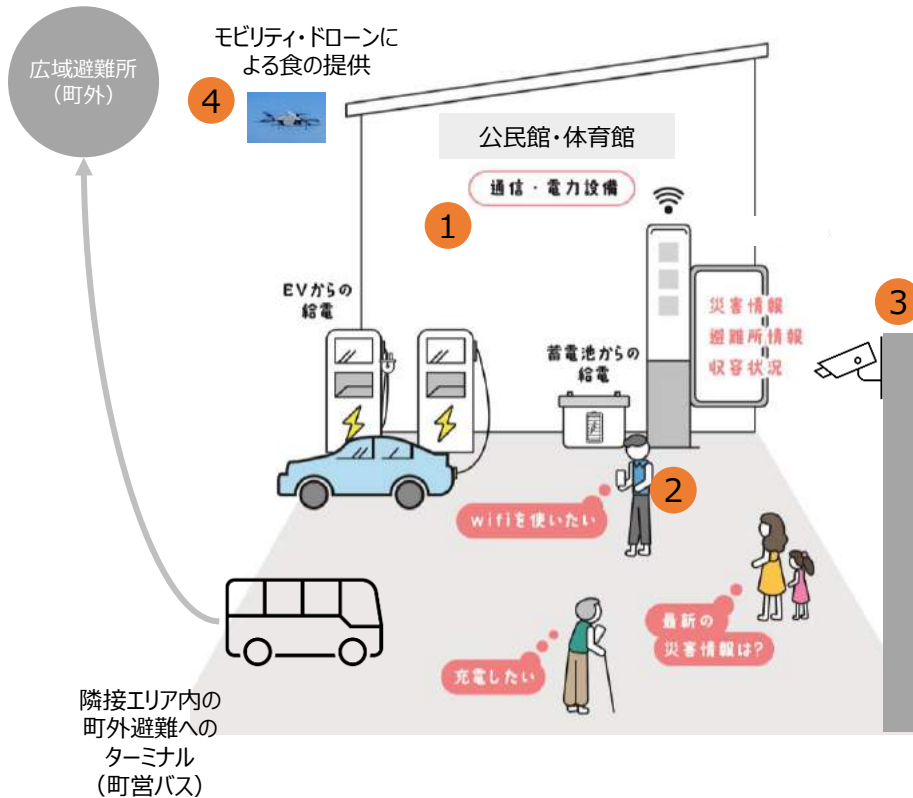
広域避難所
（町外）

4

モビリティ・ドローンによる食の提供

公民館・体育館

通信・電力設備

1

EVからの給電

蓄電池からの給電

災害情報
避難所情報
収容状況

3

2

wifiを使いたい

最新の災害情報は?

充電したい

隣接エリア内の町外避難へのターミナル
（町営バス）